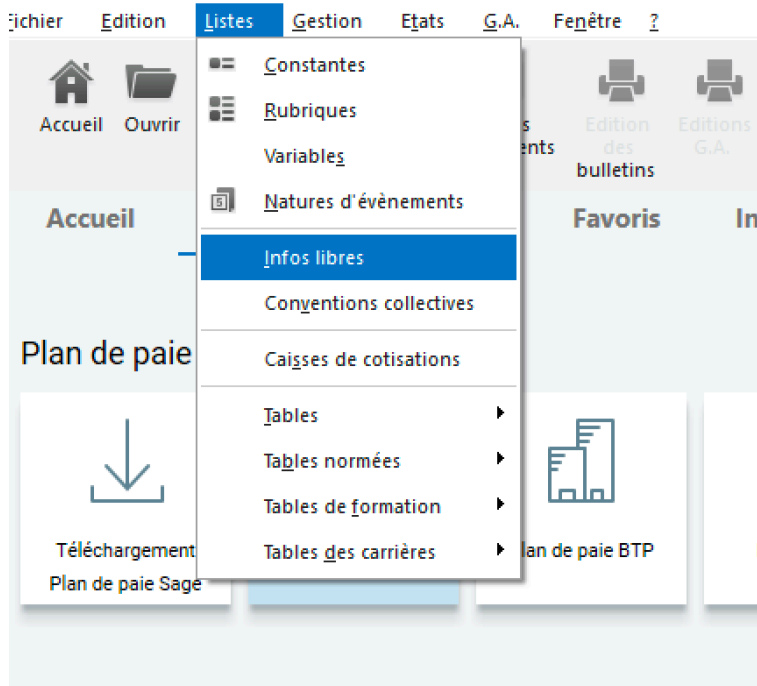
Fichier Edition Listes Gestion Etats G.A. Fenêtre ?

Accueil Ouvrir

Constantes
Rubriques
Variables
Natures d'évènements
Infos libres
Conventions collectives
Caisses de cotisations
Tables
Tables normées
Tables de formation
Tables des carrières

s
ents

Edition des bulletins

Editions G.A.

Accueil

Favoris

In

Plan de paie

Téléchargement Plan de paie Sage

lan de paie BTP